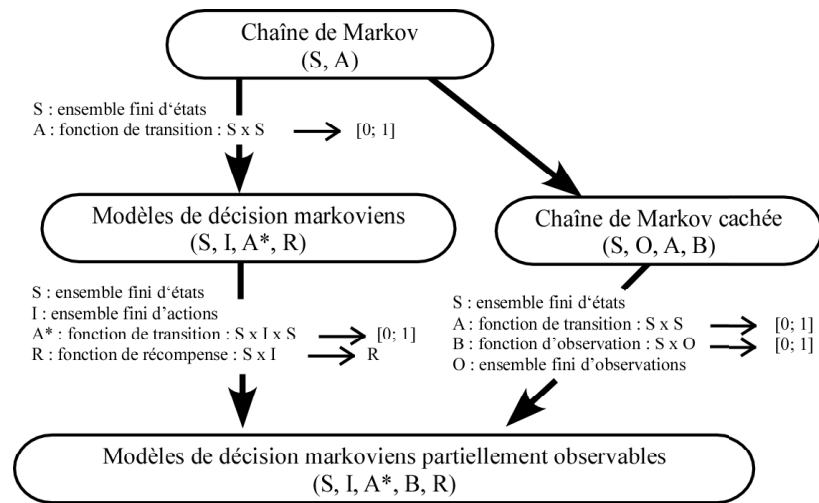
Chaîne de Markov
(S, A)

S : ensemble fini d'états
A : fonction de transition : S x S → [0; 1]

Modèles de décision markoviens
(S, I, A*, R)

Chaîne de Markov cachée
(S, O, A, B)

S : ensemble fini d'états
I : ensemble fini d'actions
A* : fonction de transition : S x I x S → [0; 1]
R : fonction de récompense : S x I → R

S : ensemble fini d'états
A : fonction de transition : S x S → [0; 1]
B : fonction d'observation : S x O → [0; 1]
O : ensemble fini d'observations

Modèles de décision markoviens partiellement observables
(S, I, A*, B, R)